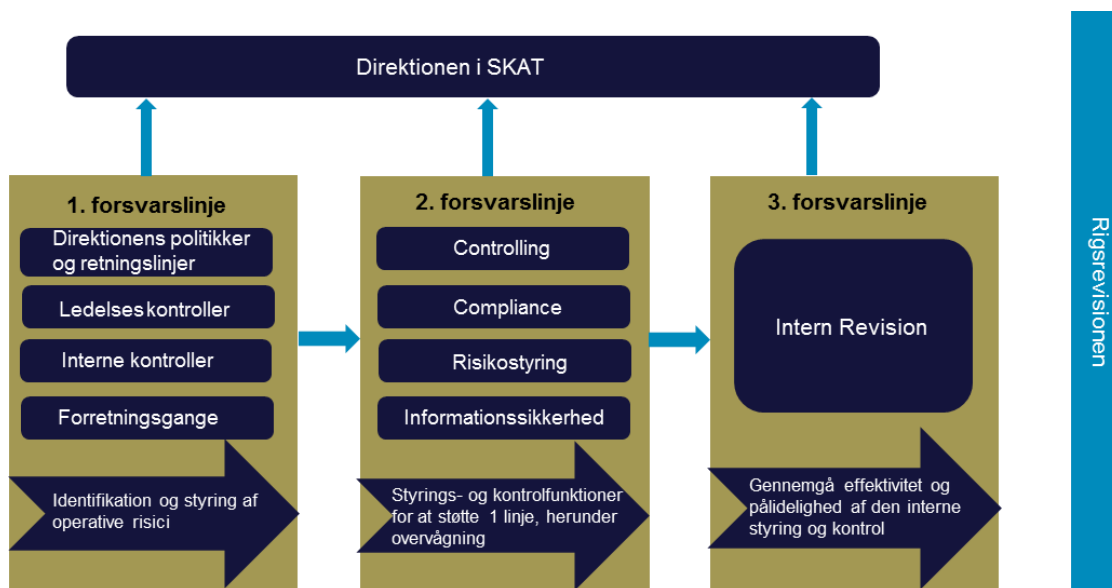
Direktionen i SKAT

1. forsvarslinje

Direktionens politikker og retningslinjer

Ledelseskontroller

Interne kontroller

Forretningsgange

Identifikation og styring af operative risici

2. forsvarslinje

Controlling

Compliance

Risikostyring

Informationssikkerhed

Styrings- og kontrolfunktioner for at støtte 1 linje, herunder overvågning

3. forsvarslinje

Intern Revision

Gennemgå effektivitet og pålidelighed af den interne styring og kontrol

Rigsrevisionen